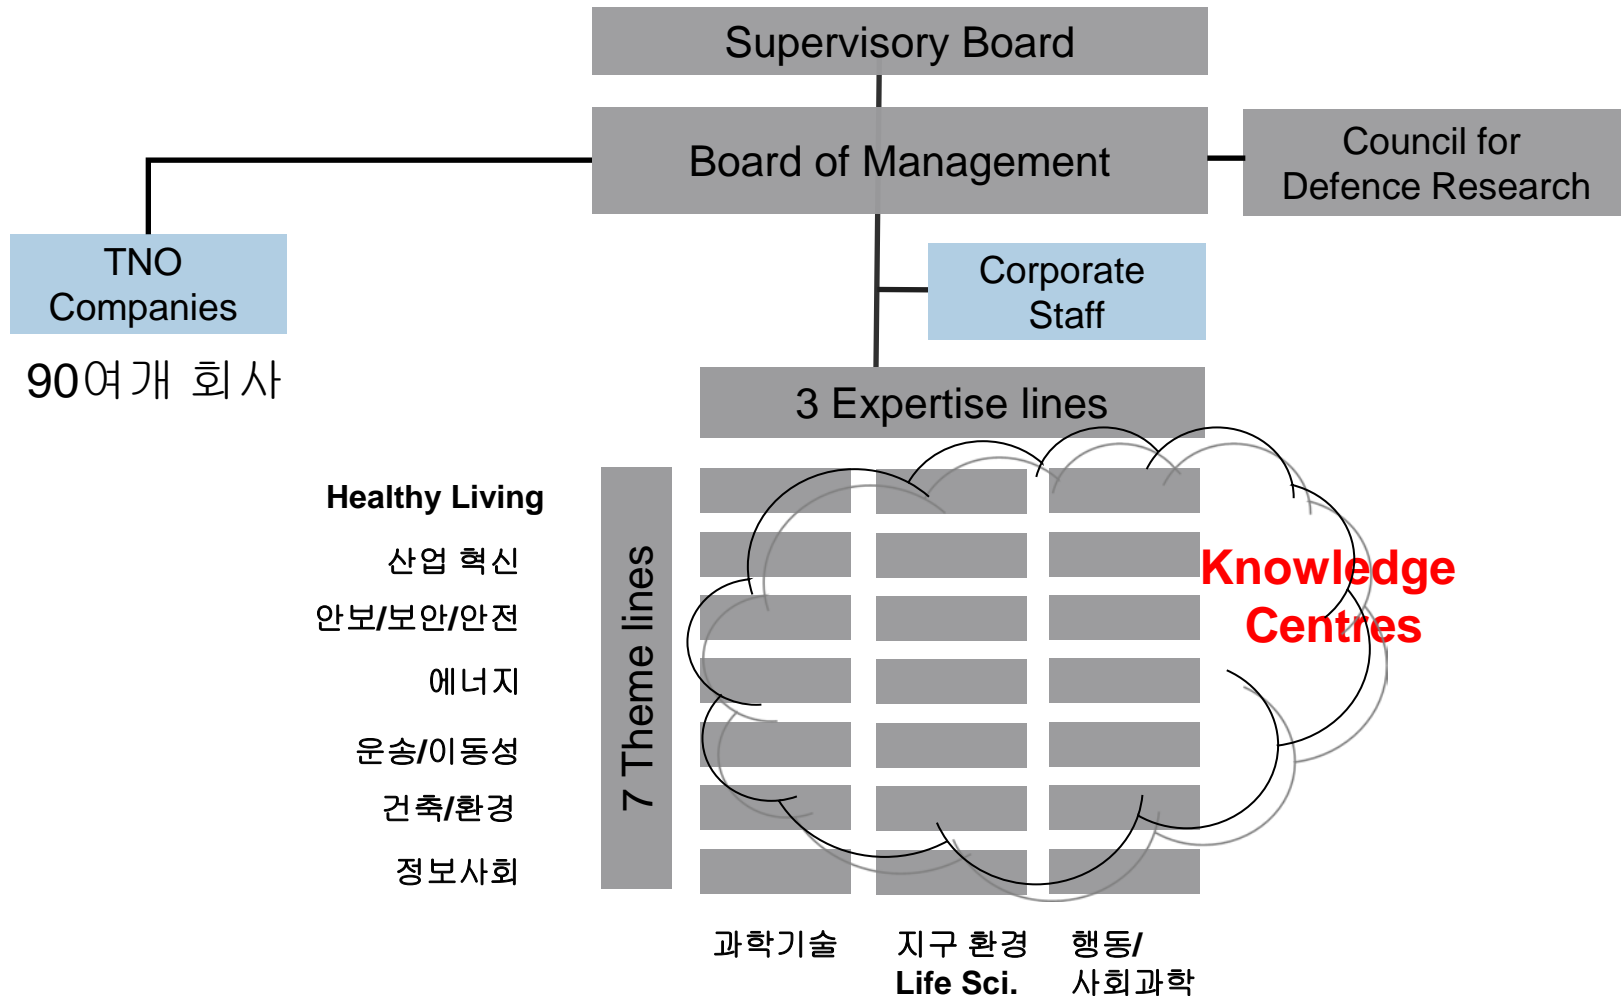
Supervisory Board

Board of Management

Council for Defence Research

TNO Companies

90여개 회사

Corporate Staff

3 Expertise lines

Healthy Living

산업 혁신

안보/보안/안전

에너지

운송/이동성

건축/환경

정보사회

7 Theme lines

Knowledge Centres

과학기술

지구 환경 Life Sci.

행동/ 사회과학